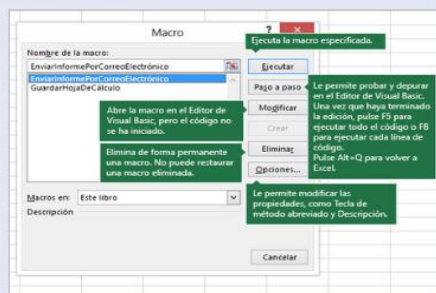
Macro

?

Nombre de la macro:

EnviarInformePorCorreoElectrónico

EnviarInformePorCorreoElectrónico
GuardarHojaDeCálculo

Ejecutar

Ejecuta la macro especificada.

Paso a paso

Le permite probar y depurar en el Editor de Visual Basic. Una vez que haya terminado la edición, pulse F5 para ejecutar todo el código o F8 para ejecutar cada línea de código.
Pulse Alt+Q para volver a Excel.

Abre la macro en el Editor de Visual Basic, pero el código no se ha iniciado.

Modificar

Crear

Elimina de forma permanente una macro. No puede restaurar una macro eliminada.

Eliminar

Opciones...

Le permite modificar las propiedades, como Tecla de método abreviado y Descripción.

Macros en: Este libro

Descripción

Cancelar